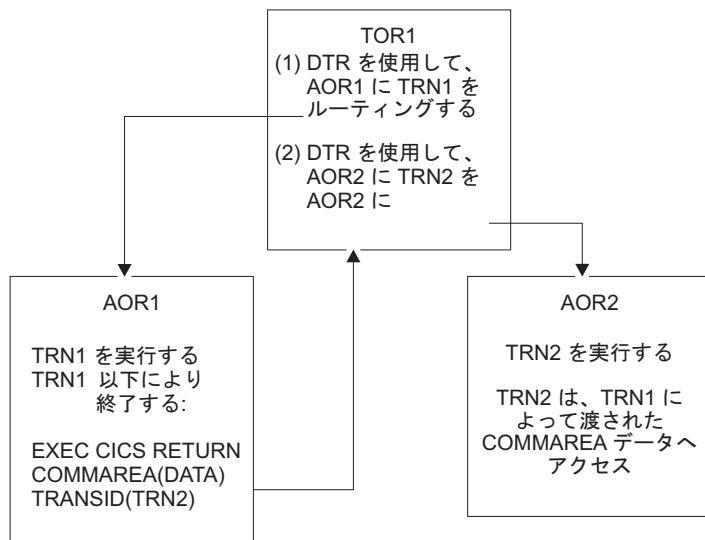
TOR1

(1) DTR を使用して、AOR1 に TRN1 をルーティングする

(2) DTR を使用して、AOR2 に TRN2 を AOR2 に

AOR1

TRN1 を実行する
TRN1 以下により終了する:

EXEC CICS RETURN
COMMAREA(DATA)
TRANSID(TRN2)

AOR2

TRN2 を実行する

TRN2 は、TRN1 によって渡された COMMAREA データへアクセス